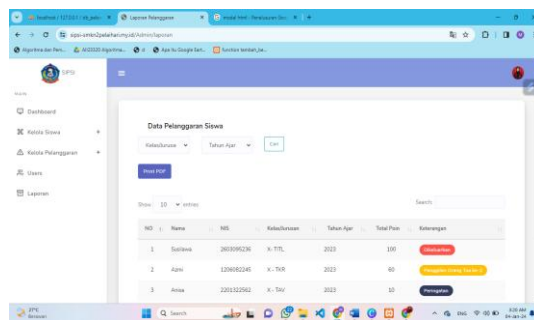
localhost / 127.0.0.1 / db_pela... × Laporan Pelanggaran × modal html - Penelusuran Goo... × +

sipsi-smkn2pelaihari.my.id/Admin/laporan

Algoritma dan Pem... ALGO105 Algoritma... d Apa Itu Google Sert... function tambah_ke...

SIPSI

Dashboard

Kelola Siswa +

Kelola Pelanggaran +

Users

Laporan

Data Pelanggaran Siswa

Kelas/Jurusan Tahun Ajar Cari

Print PDF

Show 10 entries

Search:

| NO | Nama | NIS | Kelas/Jurusan | Tahun Ajar | Total Poin | Keterangan |
|---|---|---|---|---|---|---|
| 1 | Syaldawa | 2603095236 | X-TITL | 2023 | 100 | Dikeluarkan |
| 2 | Azmi | 1206082245 | X-TKR | 2023 | 60 | Panggilan Orang Tua ke-2 |
| 3 | Annsa | 2201322562 | X-TAV | 2023 | 10 | Peringatan |

27°C Berawan

Search

8:35 AM 04-Jan-24